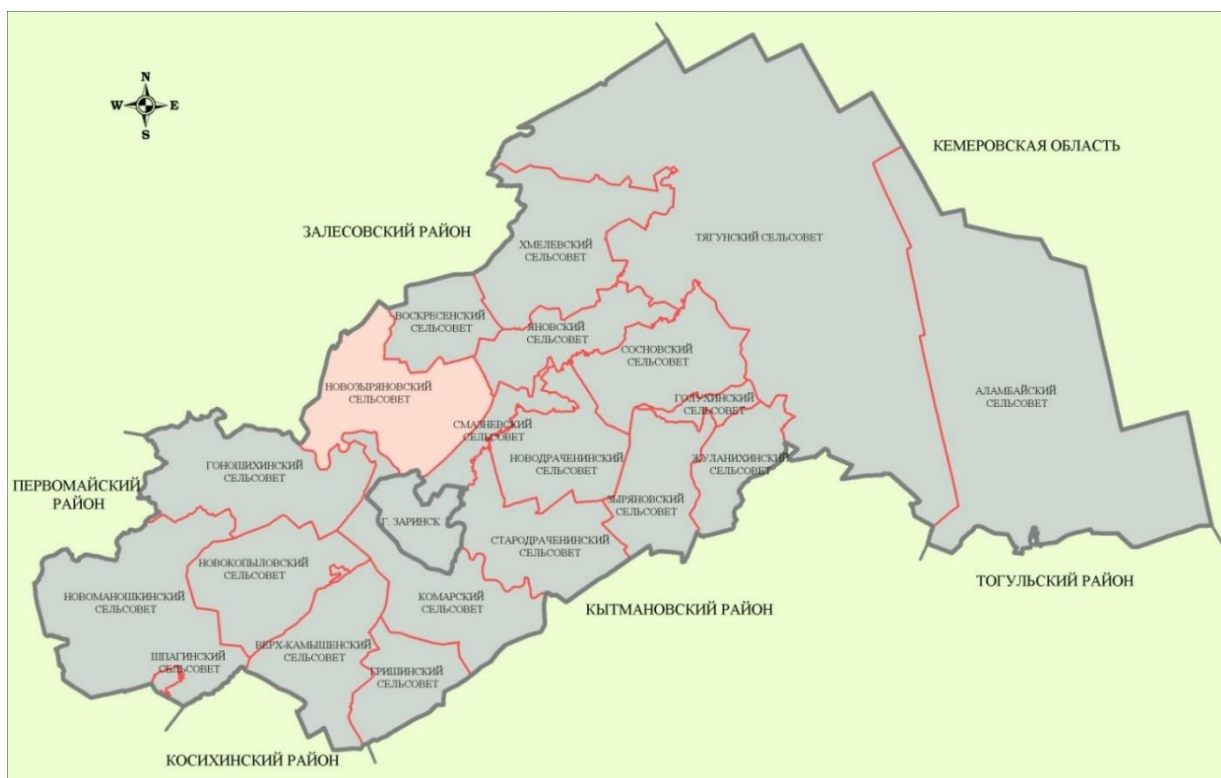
N
W
E
S

КЕМЕРОВСКАЯ ОБЛАСТЬ

ЗАЛЕСОВСКИЙ РАЙОН

ХМЕЛЕВСКИЙ СЕЛЬСОВЕТ

ТЯГУНСКИЙ СЕЛЬСОВЕТ

ВОСКРЕСЕНСКИЙ СЕЛЬСОВЕТ

ЯНОВСКИЙ СЕЛЬСОВЕТ

СОСНОВСКИЙ СЕЛЬСОВЕТ

НОВОЗЫРЯНОВСКИЙ СЕЛЬСОВЕТ

ГОЛУХИНСКИЙ СЕЛЬСОВЕТ

АЛАМБАЙСКИЙ СЕЛЬСОВЕТ

СМАЗНЕВСКИЙ СЕЛЬСОВЕТ

НОВОДРАЧЕНИНСКИЙ СЕЛЬСОВЕТ

ЖУЛАНИХИНСКИЙ СЕЛЬСОВЕТ

ПЕРВОМАЙСКИЙ РАЙОН

ГОНОШИХИНСКИЙ СЕЛЬСОВЕТ

ЗЫРЯНОВСКИЙ СЕЛЬСОВЕТ

Г. ЗАРИНСК

СТАРОДРАЧЕНИНСКИЙ СЕЛЬСОВЕТ

НОВОКОПЫЛОВСКИЙ СЕЛЬСОВЕТ

ТОГУЛЬСКИЙ РАЙОН

НОВОМАНОШКИНСКИЙ СЕЛЬСОВЕТ

КОМАРСКИЙ СЕЛЬСОВЕТ

КЫТМАНОВСКИЙ РАЙОН

ШПАГИНСКИЙ СЕЛЬСОВЕТ

ВЕРХ-КАМЫШЕНСКИЙ СЕЛЬСОВЕТ

ГРИШИНСКИЙ СЕЛЬСОВЕТ

КОСИХИНСКИЙ РАЙОН